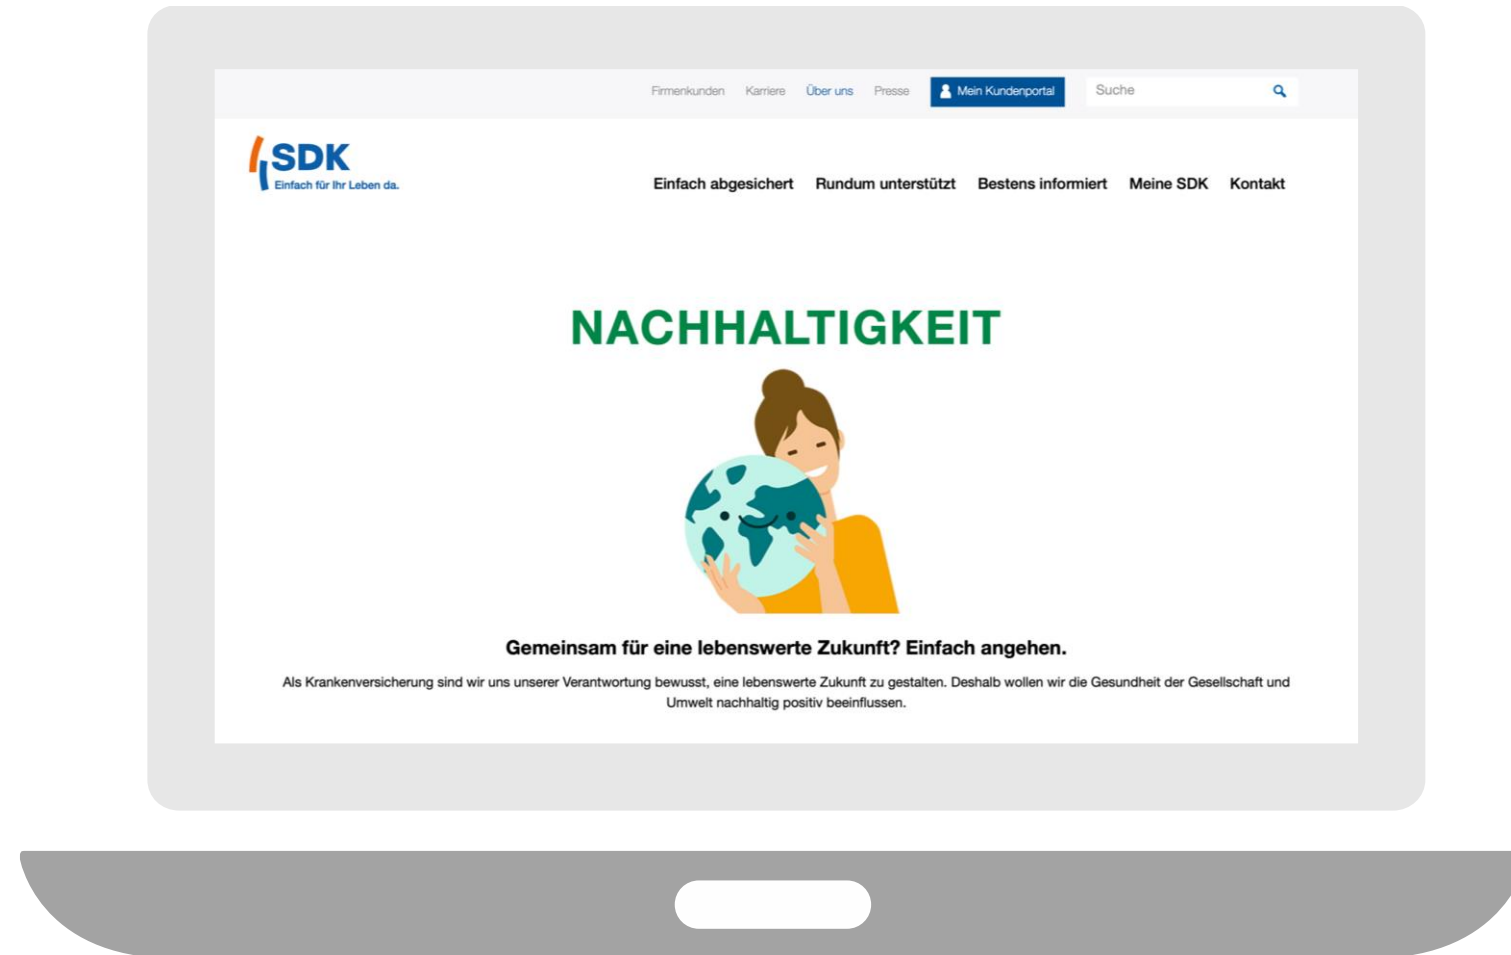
Firmenkunden Karriere Über uns Presse Mein Kundenportal Suche

SDK
Einfach für Ihr Leben da.

Einfach abgesichert Rundum unterstützt Bestens informiert Meine SDK Kontakt

NACHHALTIGKEIT

Gemeinsam für eine lebenswerte Zukunft? Einfach angehen.

Als Krankenversicherung sind wir uns unserer Verantwortung bewusst, eine lebenswerte Zukunft zu gestalten. Deshalb wollen wir die Gesundheit der Gesellschaft und Umwelt nachhaltig positiv beeinflussen.